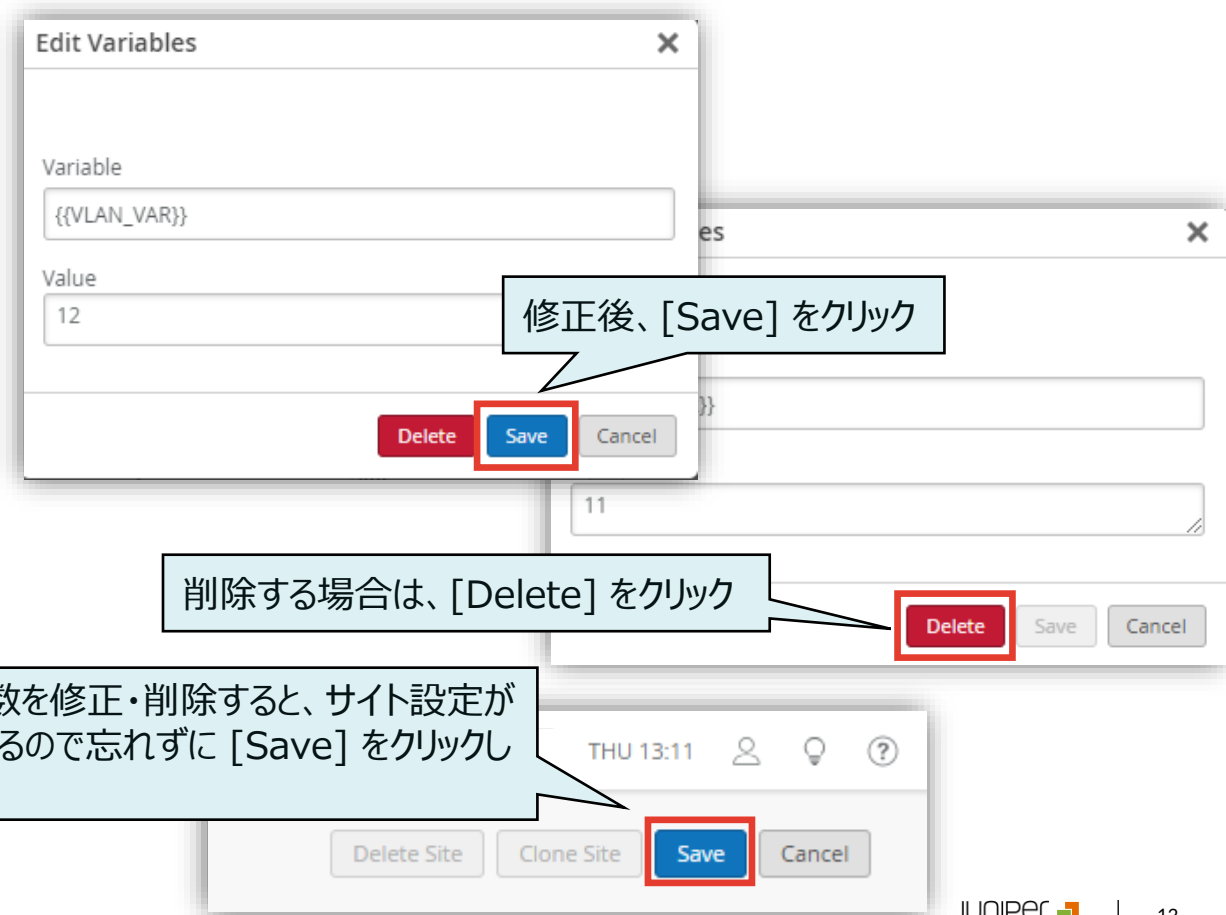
Edit Variables

Variable
{{VLAN_VAR}}
Value
12

Delete Save Cancel

修正後、[Save] をクリック

es
}}
11

削除する場合は、[Delete] をクリック

Delete Save Cancel

数を修正・削除すると、サイト設定が
るので忘れずに [Save] をクリックし

THU 13:11

Delete Site Clone Site Save Cancel

JUNIPER